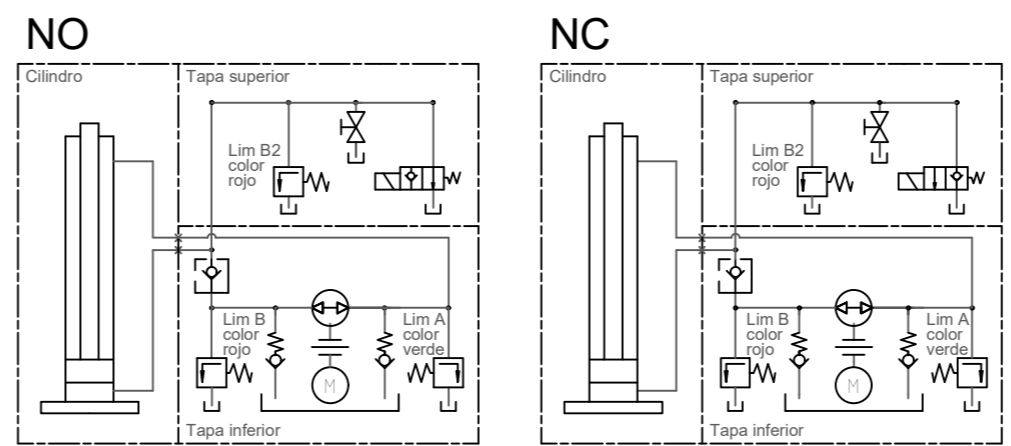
NO

Cilindro

Tapa superior

Lim B2 color rojo

Lim B color rojo

Lim A color verde

M

Tapa inferior

NC

Cilindro

Tapa superior

Lim B2 color rojo

Lim B color rojo

Lim A color verde

M

Tapa inferior